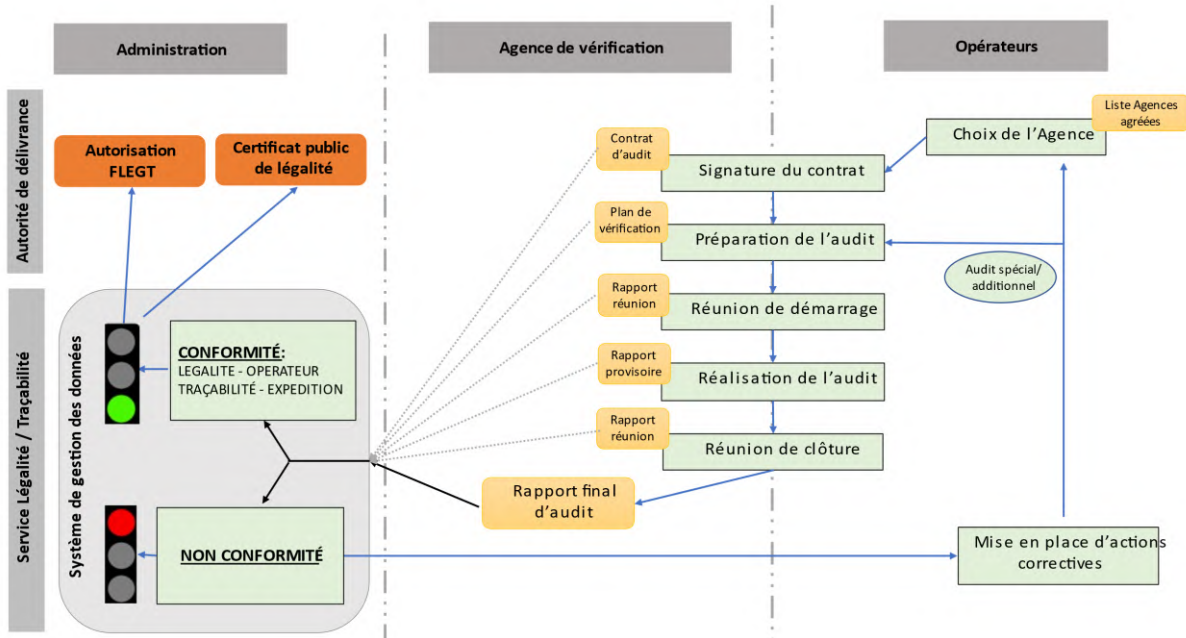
Administration

Agence de vérification

Opérateurs

Autorité de délivrance

Autorisation FLEGT

Certificat public de légalité

Liste Agences agréées

Choix de l'Agence

Contrat d'audit

Signature du contrat

Plan de vérification

Préparation de l'audit

Audit spécial/ additionnel

Rapport réunion

Réunion de démarrage

Rapport provisoire

Réalisation de l'audit

Rapport réunion

Réunion de clôture

Service Légalité / Traçabilité

Système de gestion des données

CONFORMITÉ:
LEGALITE - OPERATEUR
TRAÇABILITÉ - EXPEDITION

Rapport final d'audit

NON CONFORMITÉ

Mise en place d'actions correctives